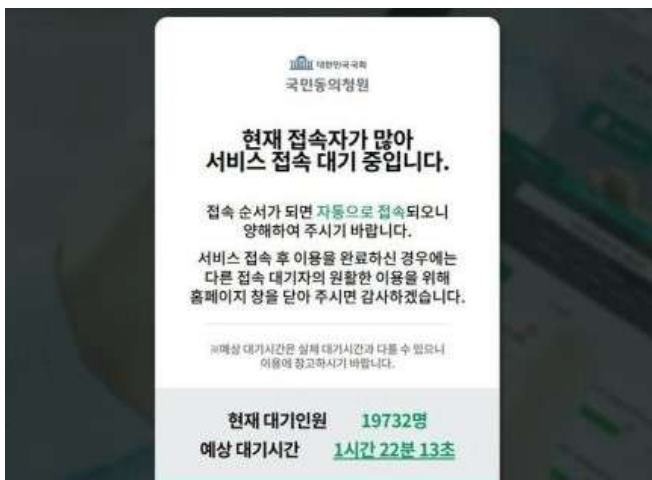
대한민국국회
국민동의청원

현재 접속자가 많아
서비스 접속 대기 중입니다.

접속 순서가 되면 자동으로 접속되오니 양해하여 주시기 바랍니다.

서비스 접속 후 이용을 완료하신 경우에는 다른 접속 대기자의 원활한 이용을 위해 홈페이지 창을 닫아 주시면 감사하겠습니다.

※예상 대기시간은 실제 대기시간과 다를 수 있으니 이용에 참고하시기 바랍니다.

현재 대기인원 19732명
예상 대기시간 1시간 22분 13초